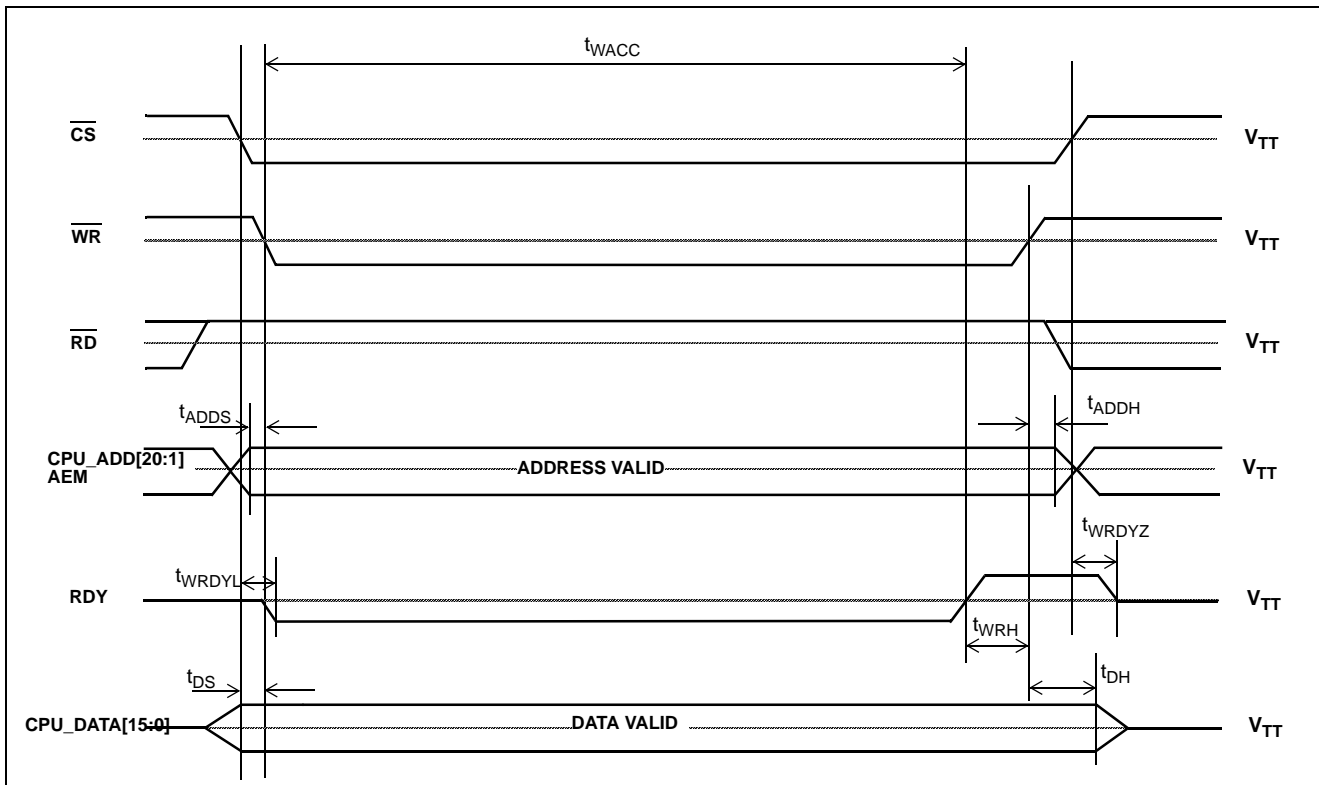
$t_{WACC}$

$\overline{CS}$ $V_{TT}$

$\overline{WR}$ $V_{TT}$

$\overline{RD}$ $V_{TT}$

$t_{ADDS}$ $t_{ADDH}$

CPU_ADD[20:1] AEM ADDRESS VALID $V_{TT}$

$t_{WRDYZ}$

$t_{WRDYL}$

RDY $V_{TT}$

$t_{WRH}$

$t_{DS}$ $t_{DH}$

CPU_DATA[15:0] DATA VALID $V_{TT}$